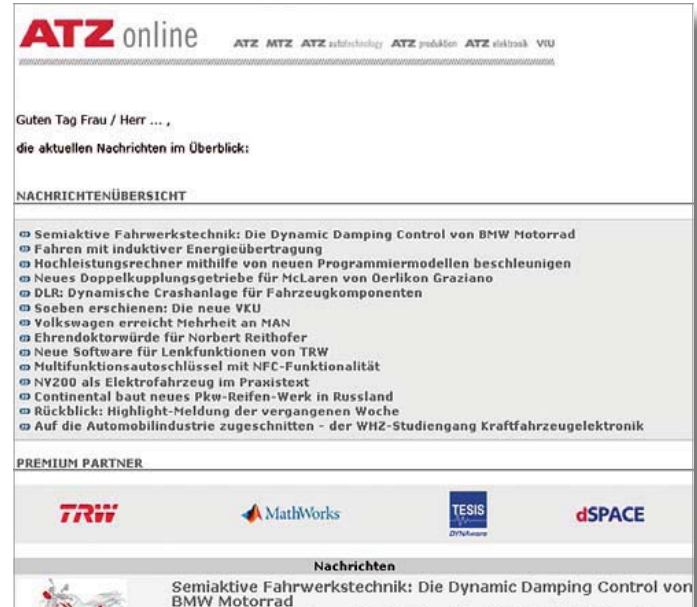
ATZ online

ATZ MTZ ATZ autotechnology ATZ produktion ATZ elektronik VKU

Guten Tag Frau / Herr ... ,

die aktuellen Nachrichten im Überblick:

NACHRICHTENÜBERSICHT

Semiaktive Fahrwerkstechnik: Die Dynamic Damping Control von BMW Motorrad
Fahren mit induktiver Energieübertragung
Hochleistungsrechner mithilfe von neuen Programmiermodellen beschleunigen
Neues Doppelkupplungsgetriebe für McLaren von Oerlikon Graziano
DLR: Dynamische Crashanlage für Fahrzeugkomponenten
Soeben erschienen: Die neue VKU
Volkswagen erreicht Mehrheit an MAN
Ehrendoktorwürde für Norbert Reithofer
Neue Software für Lenkfunktionen von TRW
Multifunktionsautoschlüssel mit NFC-Funktionalität
NY200 als Elektrofahrzeug im Praxistext
Continental baut neues Pkw-Reifen-Werk in Russland
Rückblick: Highlight-Meldung der vergangenen Woche
Auf die Automobilindustrie zugeschnitten - der WHZ-Studiengang Kraftfahrzeugelektronik

PREMIUM PARTNER

TRW

MathWorks

TESIS DYNAware

dSPACE

Nachrichten

Semiaktive Fahrwerkstechnik: Die Dynamic Damping Control von BMW Motorrad